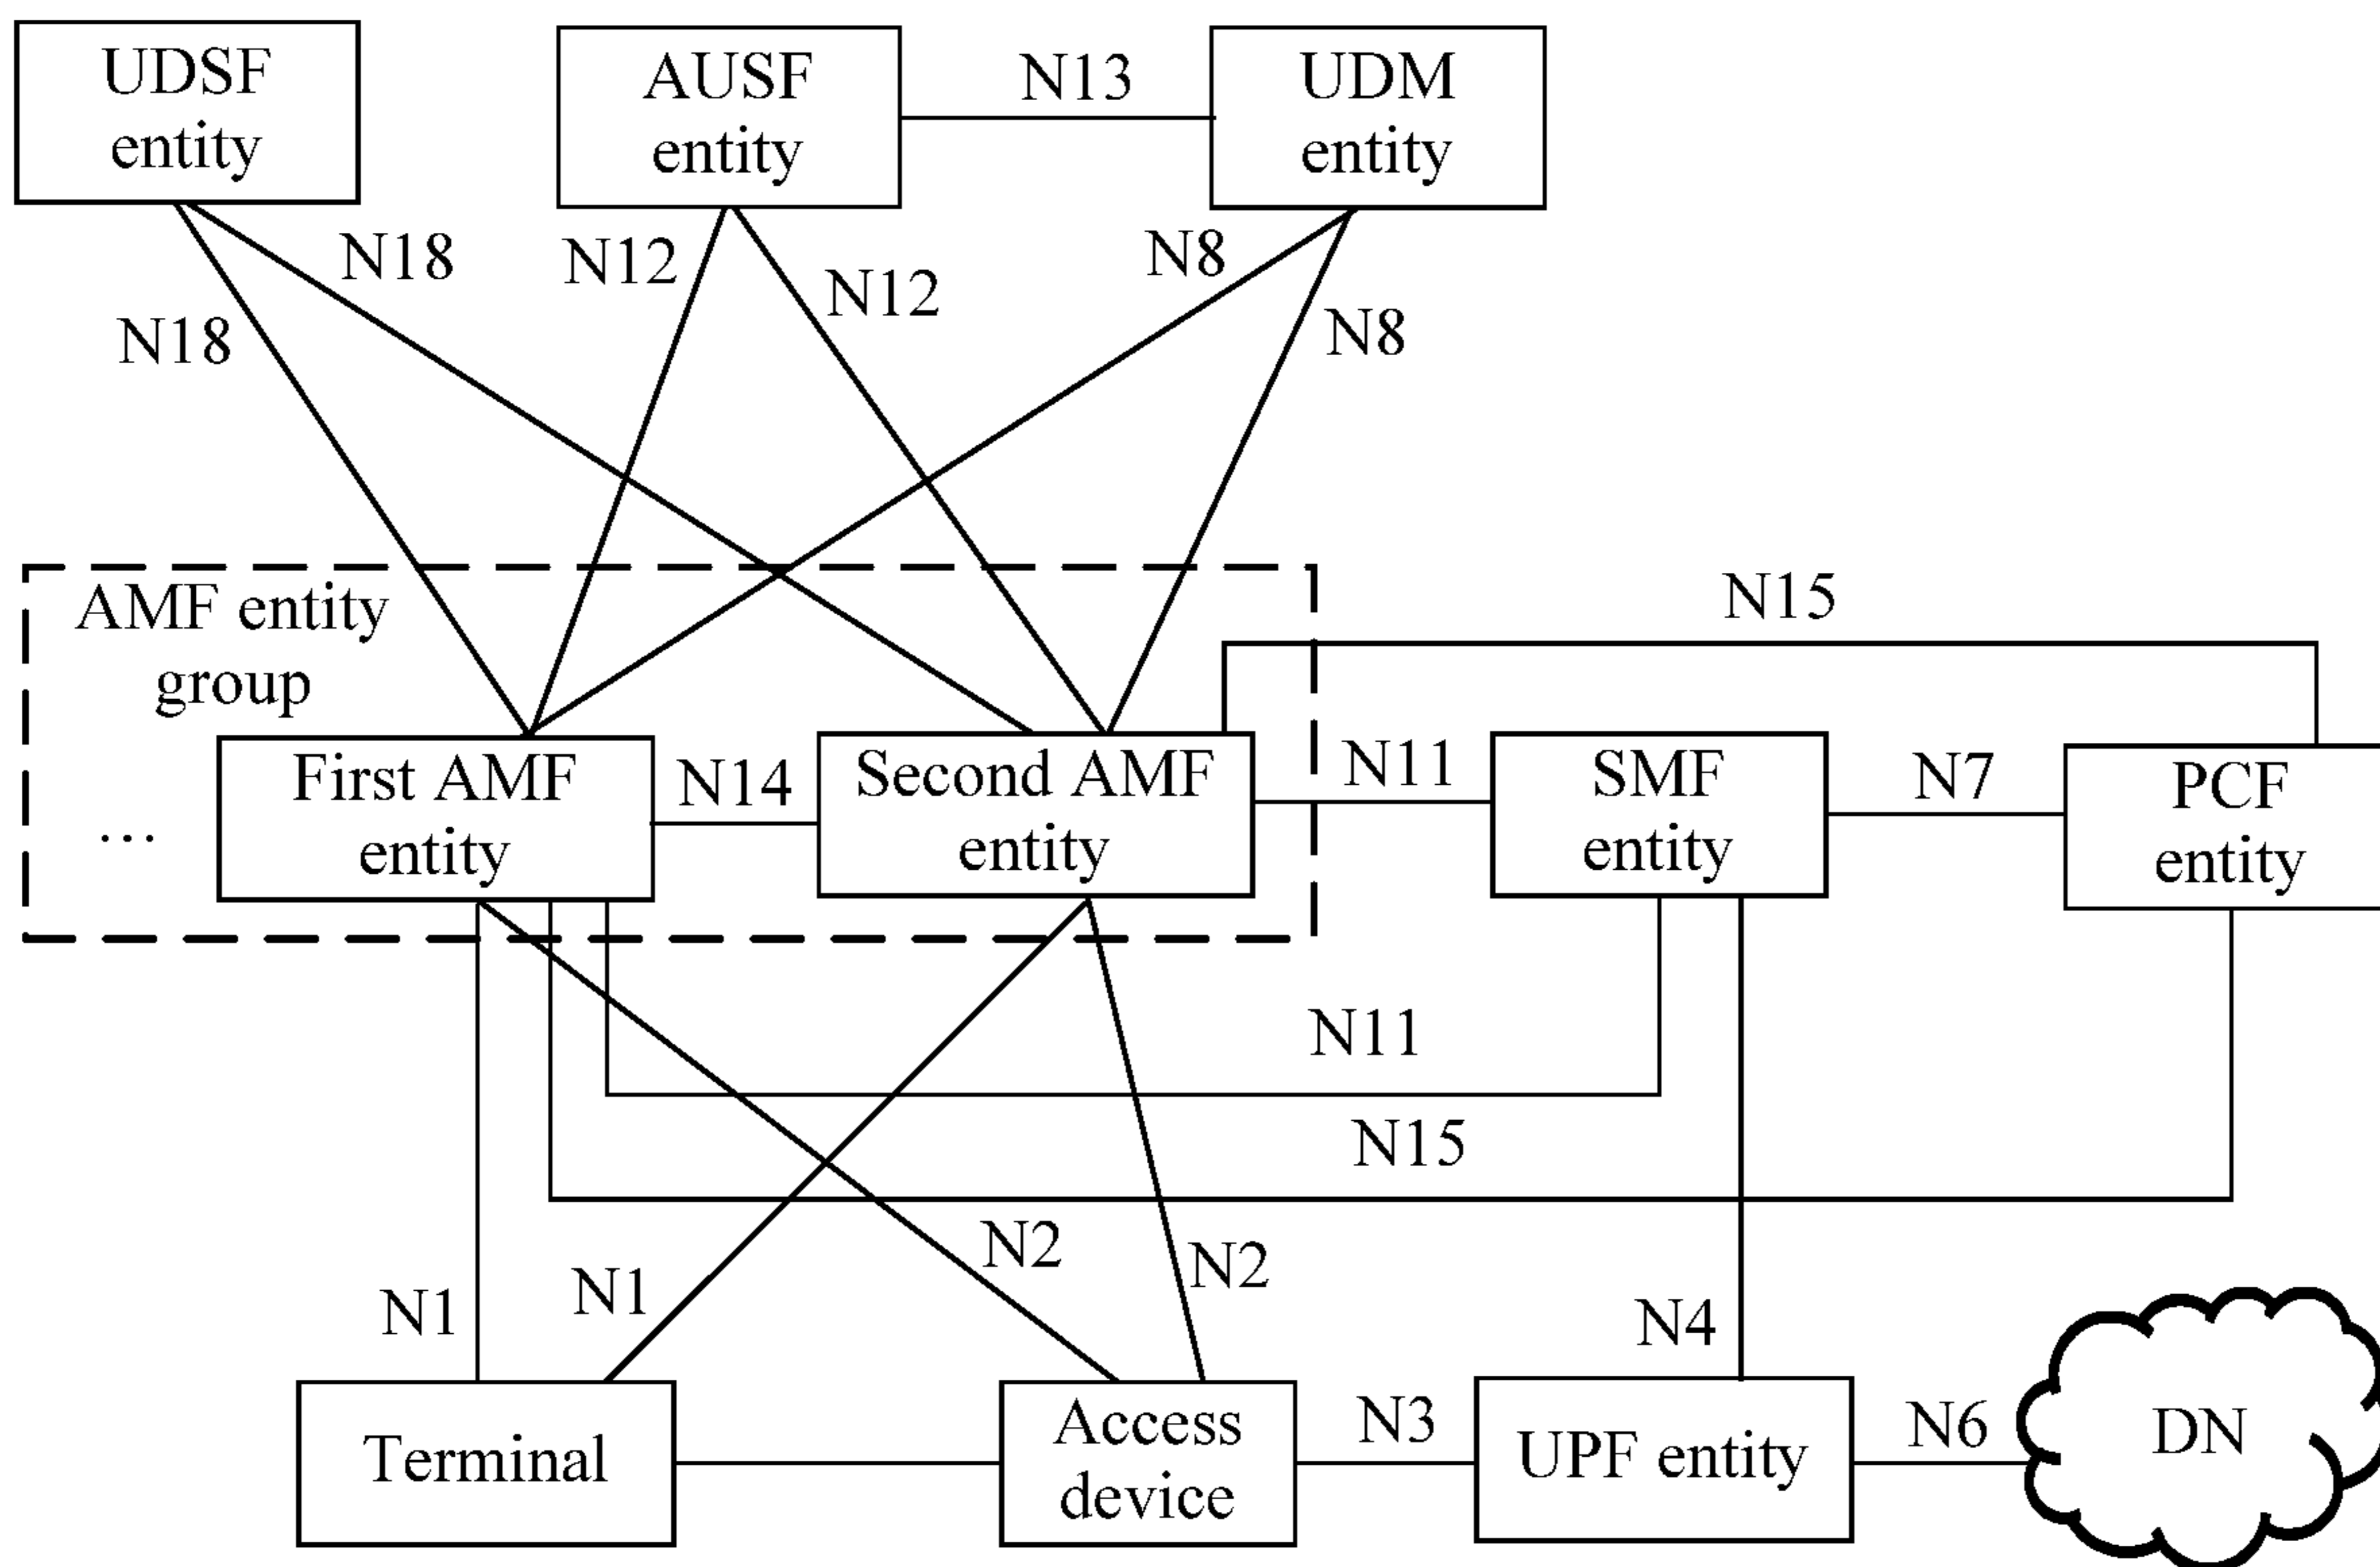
UDSF entity

AUSF entity

N13

UDM entity

N18

N12

N8

N18

N12

N8

AMF entity group

N15

First AMF entity

N14

Second AMF entity

N11

SMF entity

N7

PCF entity

...

N11

N15

N2

N2

N1

N1

N4

Terminal

Access device

N3

UPF entity

N6

DN